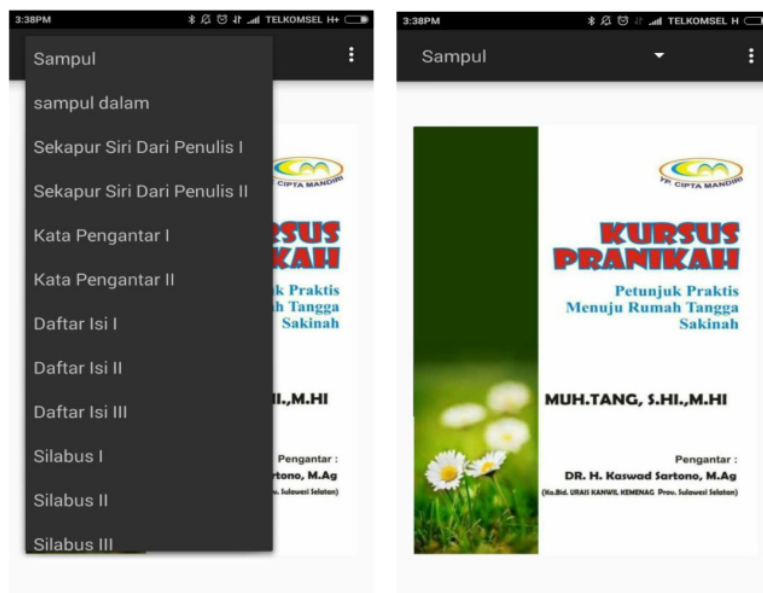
3:38PM TELKOMSEL H+

Sampul
sampul dalam
Sekapur Siri Dari Penulis I
Sekapur Siri Dari Penulis II
Kata Pengantar I
Kata Pengantar II
Daftar Isi I
Daftar Isi II
Daftar Isi III
Silabus I
Silabus II
Silabus III

CIPTA MANDIRI
RSUS
KAH
k Praktis
h Tangga
Sakinah
I.,M.HI
Pengantar :
rtono, M.Ag
v. Sulawesi Selatan)

3:38PM TELKOMSEL H

Sampul

YP. CIPTA MANDIRI

KURSUS PRANIKAH

Petunjuk Praktis Menuju Rumah Tangga Sakinah

MUH.TANG, S.HI.,M.HI

Pengantar :
DR. H. Kaswad Sartono, M.Ag
(Ka.Bid. URAIS KANWIL KEMENAG Prov. Sulawesi Selatan)